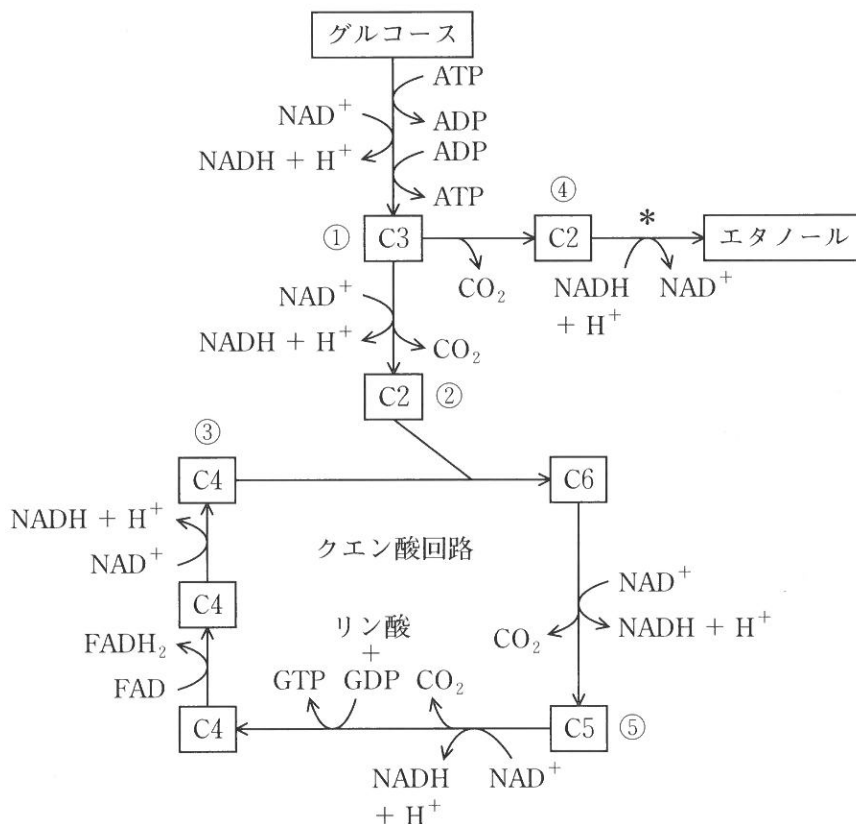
グルコース

ATP
$NAD^+$
ADP
$NADH + H^+$
ADP
ATP

④
① C3
C2
*
エタノール
$CO_2$
NADH
$+ H^+$
$NAD^+$

$NAD^+$
$NADH + H^+$
$CO_2$

C2 ②

③
C4
C6
$NADH + H^+$
$NAD^+$
クエン酸回路
C4
$NAD^+$
リン酸
+
$CO_2$
$NADH + H^+$
$FADH_2$
FAD
GTP GDP $CO_2$
C4
C5 ⑤
NADH
$+ H^+$
$NAD^+$